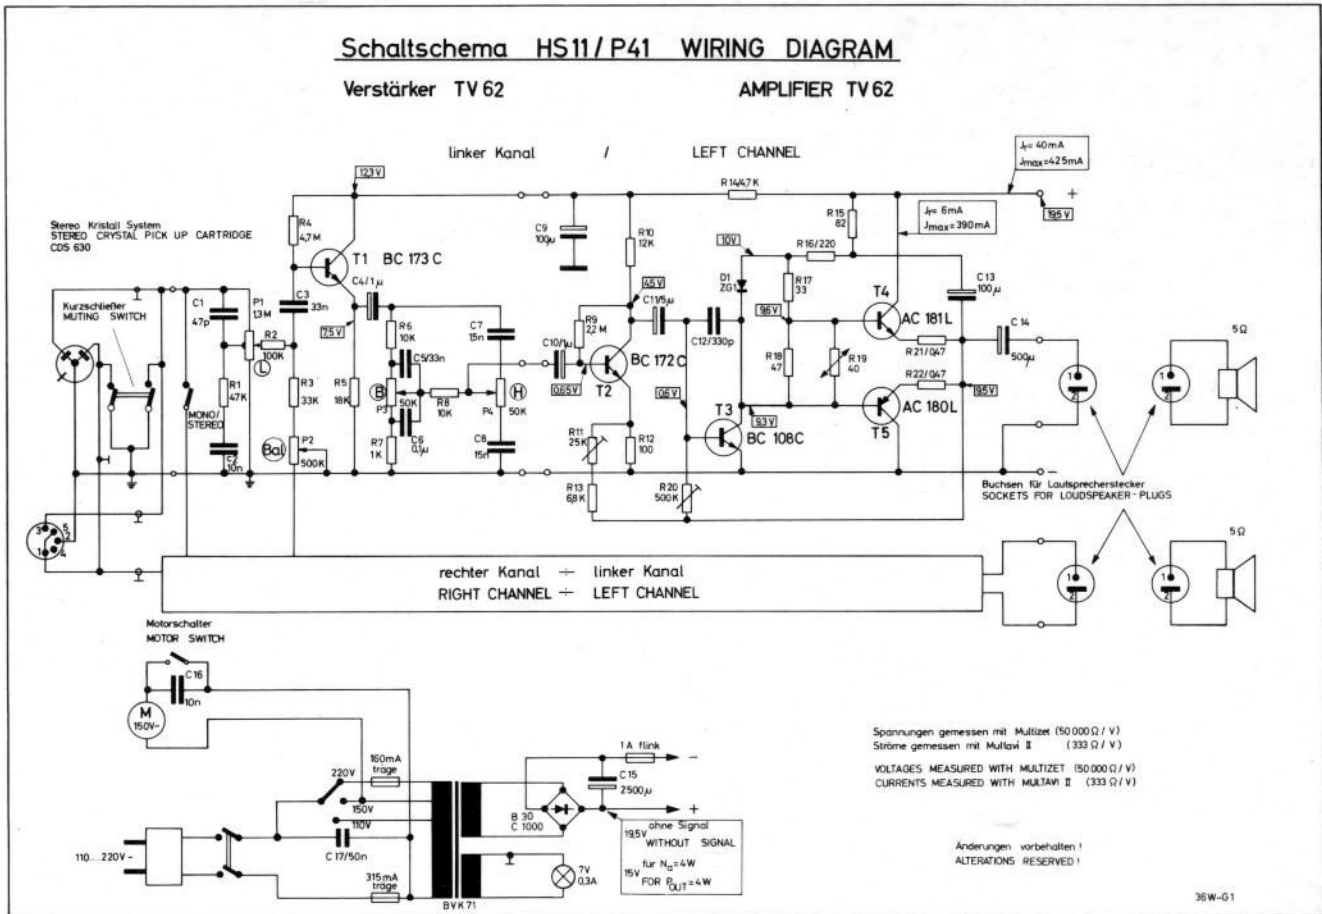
Schaltschema HS 11 / P41 WIRING DIAGRAM

Verstärker TV 62

AMPLIFIER TV 62

linker Kanal / LEFT CHANNEL

$J_r = 40 mA$
$J_{max} = 425 mA$

+

19,5 V

123 V

R 14/4,7 K

$J_r = 6 mA$
$J_{max} = 390 mA$

Stereo Kristall System
STEREO CRYSTAL PICK UP CARTRIDGE
CDS 630

R4 4,7 M

T1 BC 173 C

C9 100μ

R10 12K

10 V

R15 82

R16/220

C13 100μ

D1 ZG1

R17 33

T4

AC 181 L

C 14 500μ

5Ω

Kurzschließer
MUTING SWITCH

C1 47p

P1 1,3 M

C3 33n

C4/1μ

4,5 V

C11/5μ

R9 2,2 M

9,6 V

7,5 V

R2 100K

L

R6 10K

C5/33n

C7 15n

C10/1μ

C12/330p

R18 47

R19 40

R21/0,47

R1 47K

R3 33K

R5 18K

B

P3 50K

R8 10K

H

P4 50K

0,65 V

BC 172 C

T2

R22/0,47

9,5 V

AC 180 L

T5

MONO/STEREO

0,6 V

9,3 V

C2 10n

Bal

P2 500K

R7 1K

C6 0,1μ

C8 15n

R11 25K

R12 100

T3 BC 108C

R13 6,8 K

R20 500K

–

Buchsen für Lautsprecherstecker
SOCKETS FOR LOUDSPEAKER - PLUGS

5Ω

rechter Kanal ≑ linker Kanal
RIGHT CHANNEL ≑ LEFT CHANNEL

Motorschalter
MOTOR SWITCH

C 16 10n

M 150V~

220 V

160 mA träge

150 V

110 V

C 17/50n

110 ... 220 V~

315 mA träge

B V K 71

1 A flink

–

C 15 2500μ

+

B 30 C 1000

19,5 V ohne Signal WITHOUT SIGNAL
15 V für $N_a = 4 W$ FOR $P_{OUT} = 4 W$

7 V 0,3 A

Spannungen gemessen mit Multizet (50 000 Ω / V)
Ströme gemessen mit Multavi II (333 Ω / V)

VOLTAGES MEASURED WITH MULTIZET (50 000 Ω / V)
CURRENTS MEASURED WITH MULTAVI II (333 Ω / V)

Änderungen vorbehalten !
ALTERATIONS RESERVED !

36 W - G1